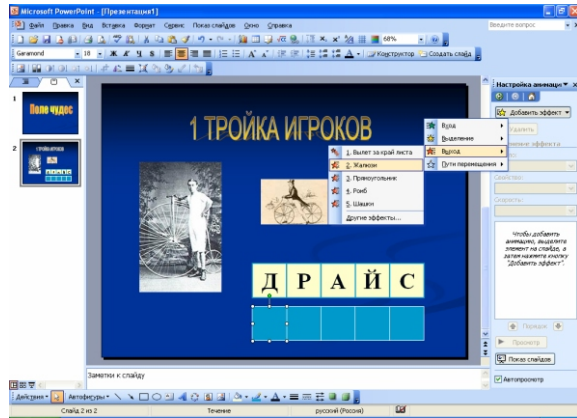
Microsoft PowerPoint - [Презентация1]

Файл Правка Вид Вставка Формат Сервис Показ слайдов Окно Справка

Введите вопрос

68%

Garamond 18 Ж К Ч S Конструктор Создать слайд

1

Поле чудес

2

1 ТРОЙКА ИГРОКОВ

1. Вылет за край листа
2. Жалюзи
3. Прямоугольник
4. Ромб
5. Шашки
Другие эффекты...

Вход
Выделение
Выход
Пути перемещения

Д Р А Й С

Настройка анимации

Добавить эффект

Удалить

Чтобы добавить анимацию, выделите элемент на слайде, а затем нажмите кнопку "Добавить эффект".

Порядок

Просмотр

Показ слайдов

Автопросмотр

Заметки к слайду

Действия Автофигуры

Слайд 2 из 2 Течение русский (Россия)